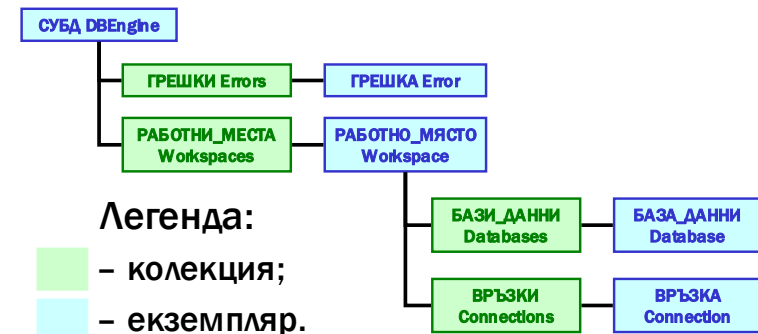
СУБД DBEngine

ГРЕШКИ Errors

ГРЕШКА Error

РАБОТНИ_МЕСТА Workspaces

РАБОТНО_МЯСТО Workspace

Легенда:

– колекция;

– екземпляр.

БАЗИ_ДАННИ Databases

БАЗА_ДАННИ Database

ВРЪЗКИ Connections

ВРЪЗКА Connection